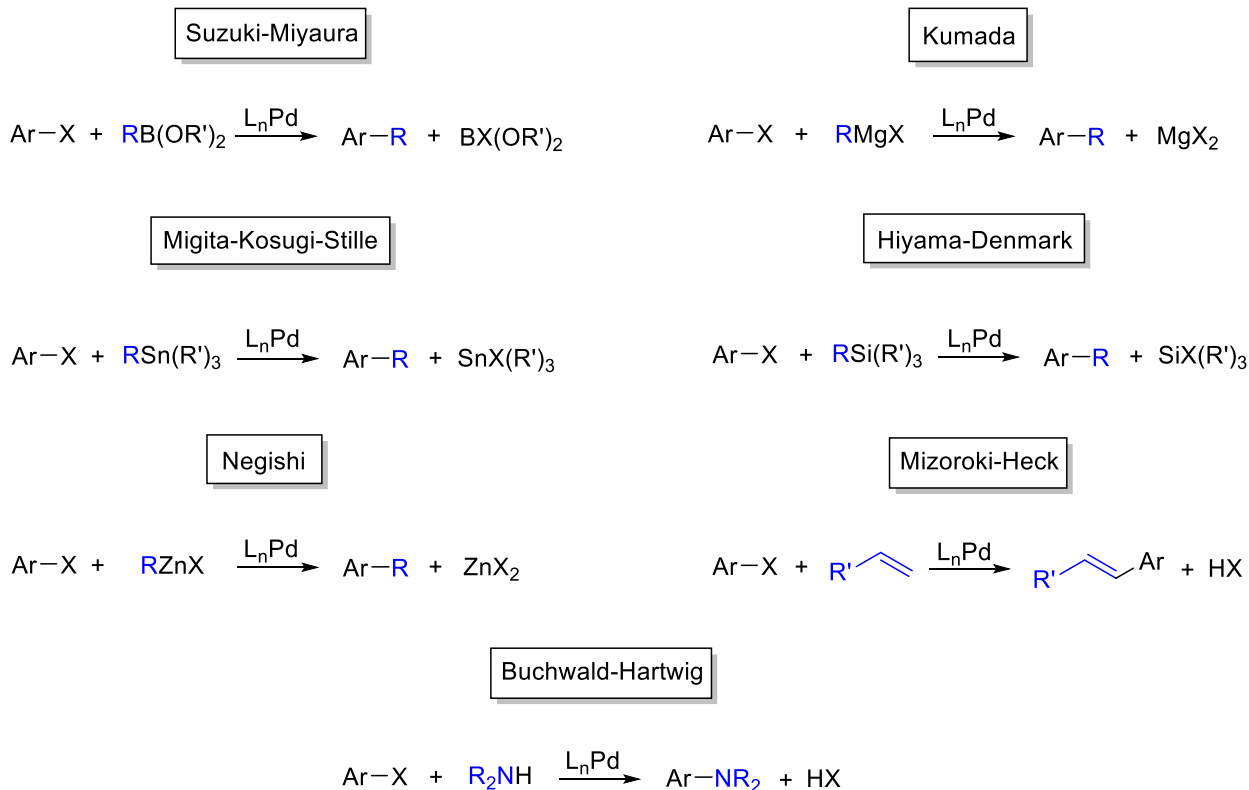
Suzuki-Miyaura

$Ar-X + RB(OR')_2 \xrightarrow{L_nPd} Ar-R + BX(OR')_2$

Kumada

$Ar-X + RMgX \xrightarrow{L_nPd} Ar-R + MgX_2$

Migita-Kosugi-Stille

$Ar-X + RSn(R')_3 \xrightarrow{L_nPd} Ar-R + SnX(R')_3$

Hiyama-Denmark

$Ar-X + RSi(R')_3 \xrightarrow{L_nPd} Ar-R + SiX(R')_3$

Negishi

$Ar-X + RZnX \xrightarrow{L_nPd} Ar-R + ZnX_2$

Mizoroki-Heck

Ar−X + R' $\xrightarrow{L_nPd}$ R' Ar + HX

Buchwald-Hartwig

$Ar-X + R_2NH \xrightarrow{L_nPd} Ar-NR_2 + HX$